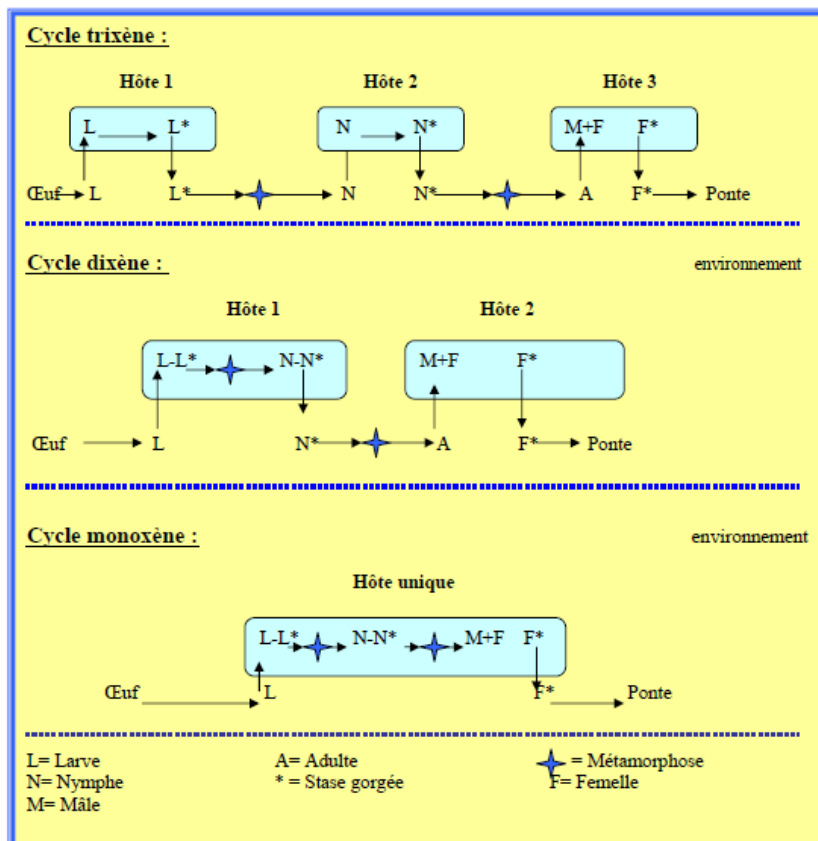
Cycle trixène :

Hôte 1

L L*

Œuf L L*

Hôte 2

N N*

N N*

Hôte 3

M+F F*

A F* Ponte

Cycle dixène :

environnement

Hôte 1

L-L* N-N*

Œuf L N*

Hôte 2

M+F F*

A F* Ponte

Cycle monoxène :

environnement

Hôte unique

L-L* N-N* M+F F*

Œuf L F* Ponte

L= Larve
N= Nymphe
M= Mâle

A= Adulte
* = Stase gorgée

= Métamorphose
F= Femelle